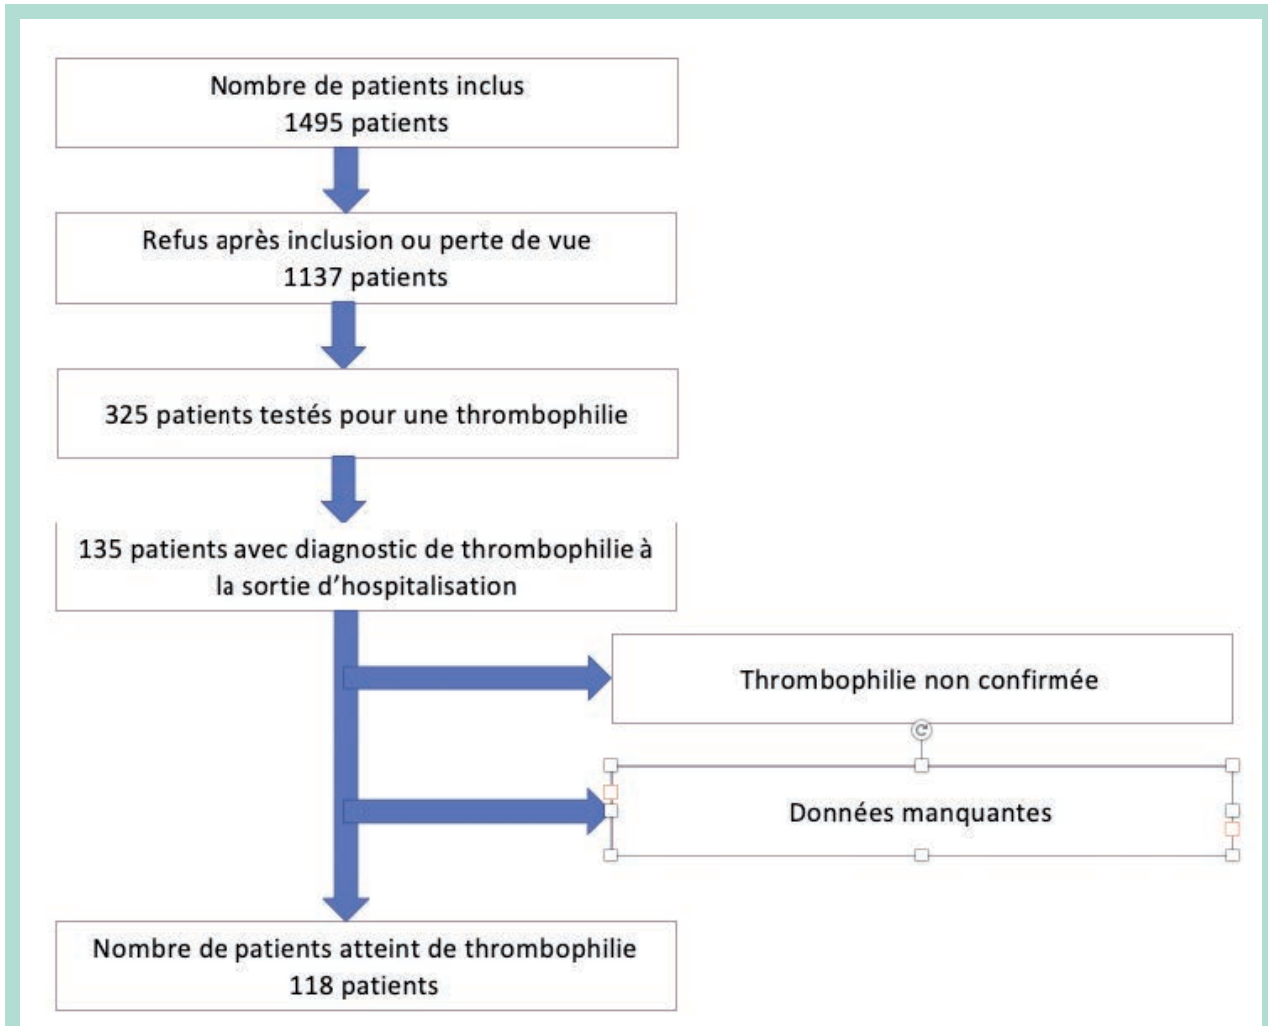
Nombre de patients inclus
1495 patients

Refus après inclusion ou perte de vue
1137 patients

325 patients testés pour une thrombophilie

135 patients avec diagnostic de thrombophilie à la sortie d'hospitalisation

Thrombophilie non confirmée

Données manquantes

Nombre de patients atteint de thrombophilie
118 patients